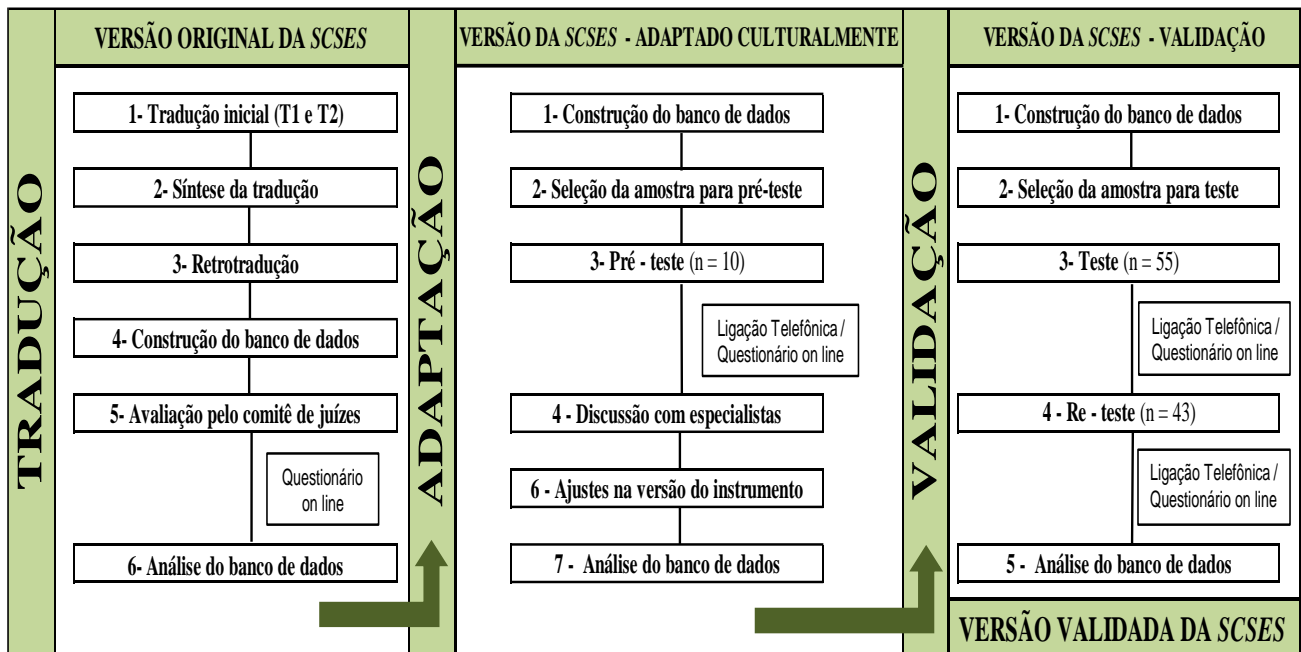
TRADUÇÃO

VERSÃO ORIGINAL DA *SCSES*

1- Tradução inicial (T1 e T2)

2- Síntese da tradução

3- Retrotradução

4- Construção do banco de dados

5- Avaliação pelo comitê de juízes

Questionário on line

6- Análise do banco de dados

ADAPTAÇÃO

VERSÃO DA *SCSES* - ADAPTADO CULTURALMENTE

1- Construção do banco de dados

2- Seleção da amostra para pré-teste

3- Pré - teste (n = 10)

Ligação Telefônica / Questionário on line

4 - Discussão com especialistas

6 - Ajustes na versão do instrumento

7 - Análise do banco de dados

VALIDAÇÃO

VERSÃO DA *SCSES* - VALIDAÇÃO

1- Construção do banco de dados

2- Seleção da amostra para teste

3- Teste (n = 55)

Ligação Telefônica / Questionário on line

4 - Re - teste (n = 43)

Ligação Telefônica / Questionário on line

5 - Análise do banco de dados

VERSÃO VALIDADA DA *SCSES*